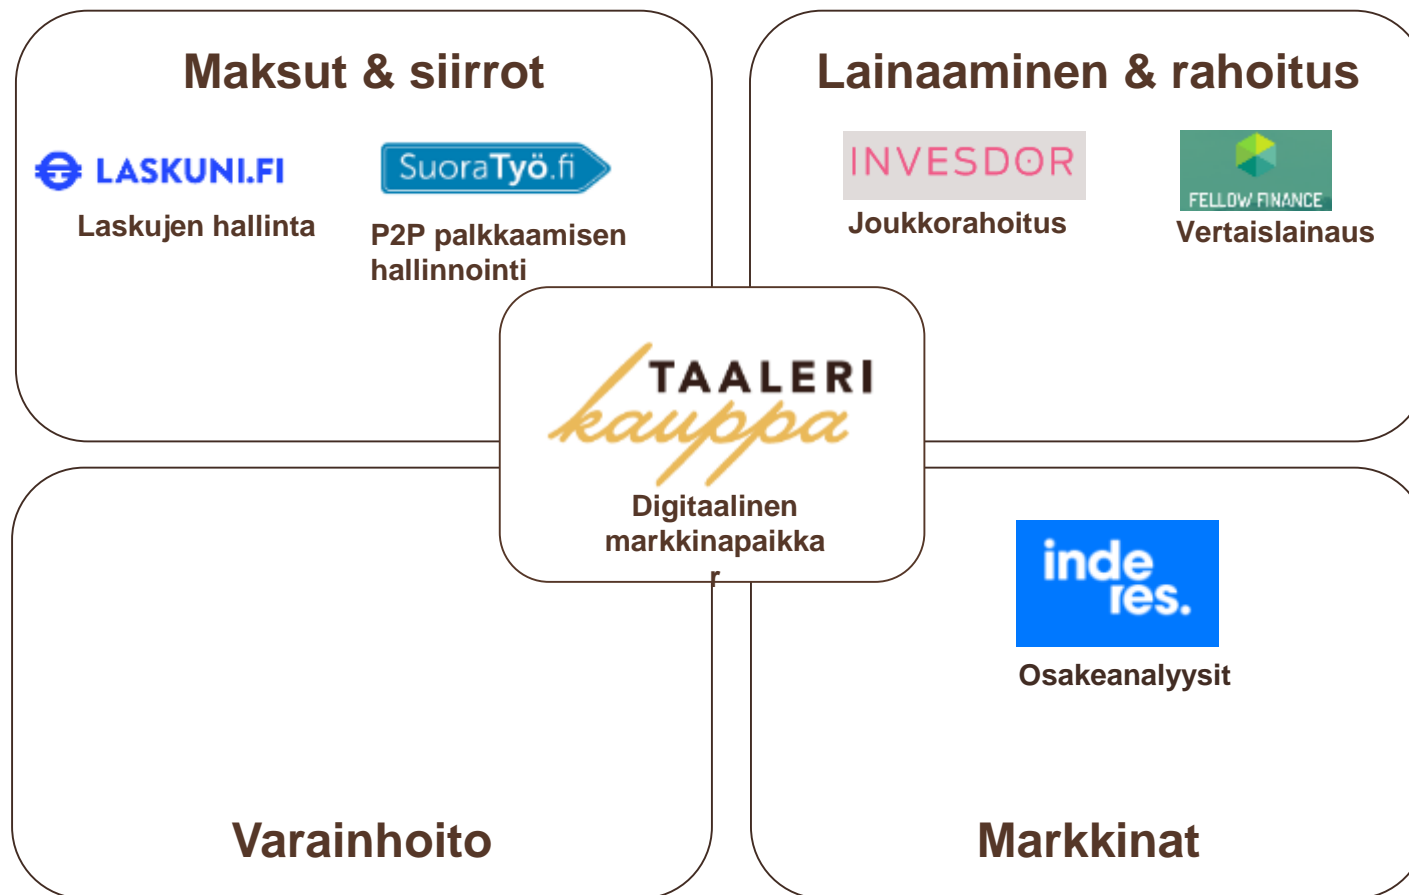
Maksut & siirrot

LASKUNI.FI
Laskujen hallinta

SuoraTyö.fi
P2P palkkaamisen hallinnointi

Lainaaminen & rahoitus

INVESDOR
Joukkorahoitus

FELLOW FINANCE
Vertaislainaus

TAALERI kauppa
Digitaalinen markkinapaikka r

inde res.
Osakeanalyysit

Varainhoito

Markkinat